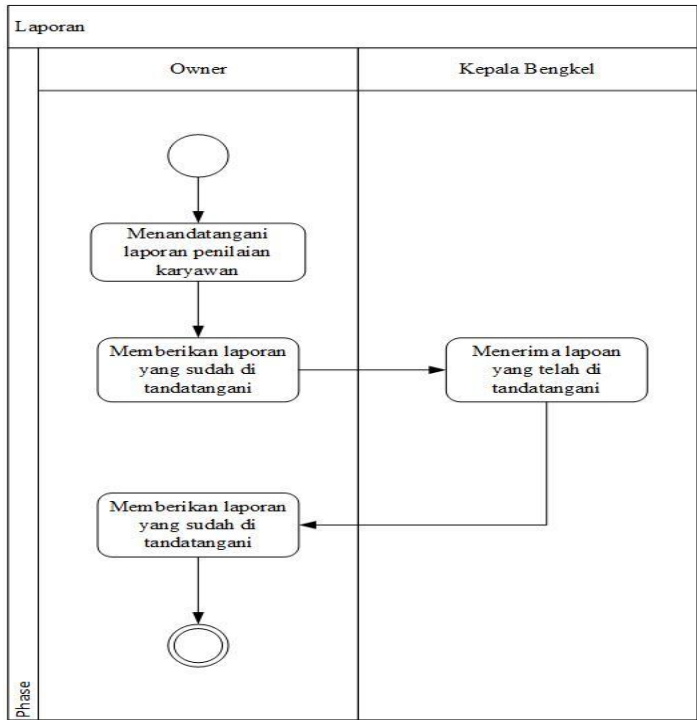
Laporan

Owner

Kepala Bengkel

Menandatangani laporan penilaian karyawan

Memberikan laporan yang sudah di tandatangani

Menerima lapoan yang telah di tandatangani

Memberikan laporan yang sudah di tandatangani

Phase